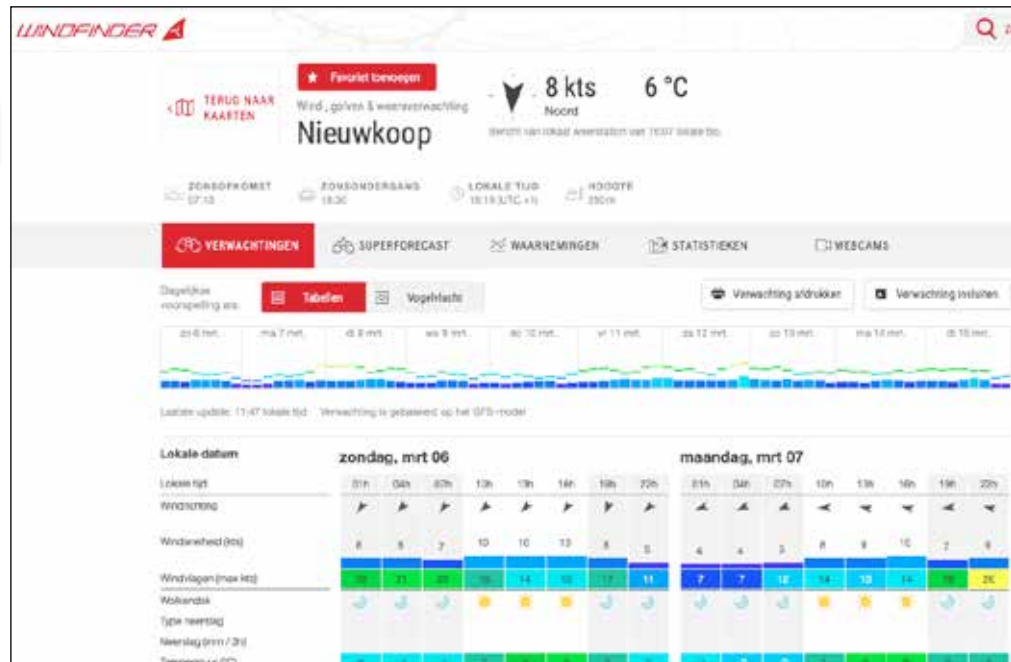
WINDFINDER

TERUG NAAR KAARTEN

★ Favoriet toevoegen

Wind-, golven & weersverwachting

Nieuwkoop

8 kts

Noord

6 °C

Bericht van lokaal weerstation van 16:07 lokale tijd.

ZONSOPKOMST 07:15

ZONSONDERGANG 18:30

LOKALE TIJD 16:19 (UTC+1)

HOOGTE 250m

VERWACHTINGEN

SUPERFORECAST

WAARNEMINGEN

STATISTIEKEN

WEBCAMS

Dagelijkse voorspelling als:

Tabellen

Vogelvlucht

Verwachting afdrukken

Verwachting insluiten

zo 6 mrt. | ma 7 mrt. | di 8 mrt. | wo 9 mrt. | do 10 mrt. | vr 11 mrt. | za 12 mrt. | zo 13 mrt. | ma 14 mrt. | di 15 mrt.

Laatste update: 11:47 lokale tijd · Verwachting is gebaseerd op het GFS-model

Lokale datum

zondag, mrt 06

maandag, mrt 07

| Lokale tijd | 01h | 04h | 07h | 10h | 13h | 16h | 19h | 22h | 01h | 04h | 07h | 10h | 13h | 16h | 19h | 22h |
|---|---|---|---|---|---|---|---|---|---|---|---|---|---|---|---|---|
| Windrichting | | | | | | | | | | | | | | | | |
| Windsnelheid (kts) | 8 | 8 | 7 | 10 | 10 | 13 | 8 | 5 | 4 | 4 | 5 | 8 | 9 | 10 | 7 | 8 |
| Windvlagen (max kts) | 20 | 21 | 20 | 16 | 14 | 16 | 17 | 11 | 7 | 7 | 10 | 14 | 13 | 14 | 19 | 26 |
| Wolkendek | | | | | | | | | | | | | | | | |
| Type neerslag | | | | | | | | | | | | | | | | |
| Neerslag (mm / 3h) | | | | | | | | | | | | | | | | |

Temperatuur (°C)